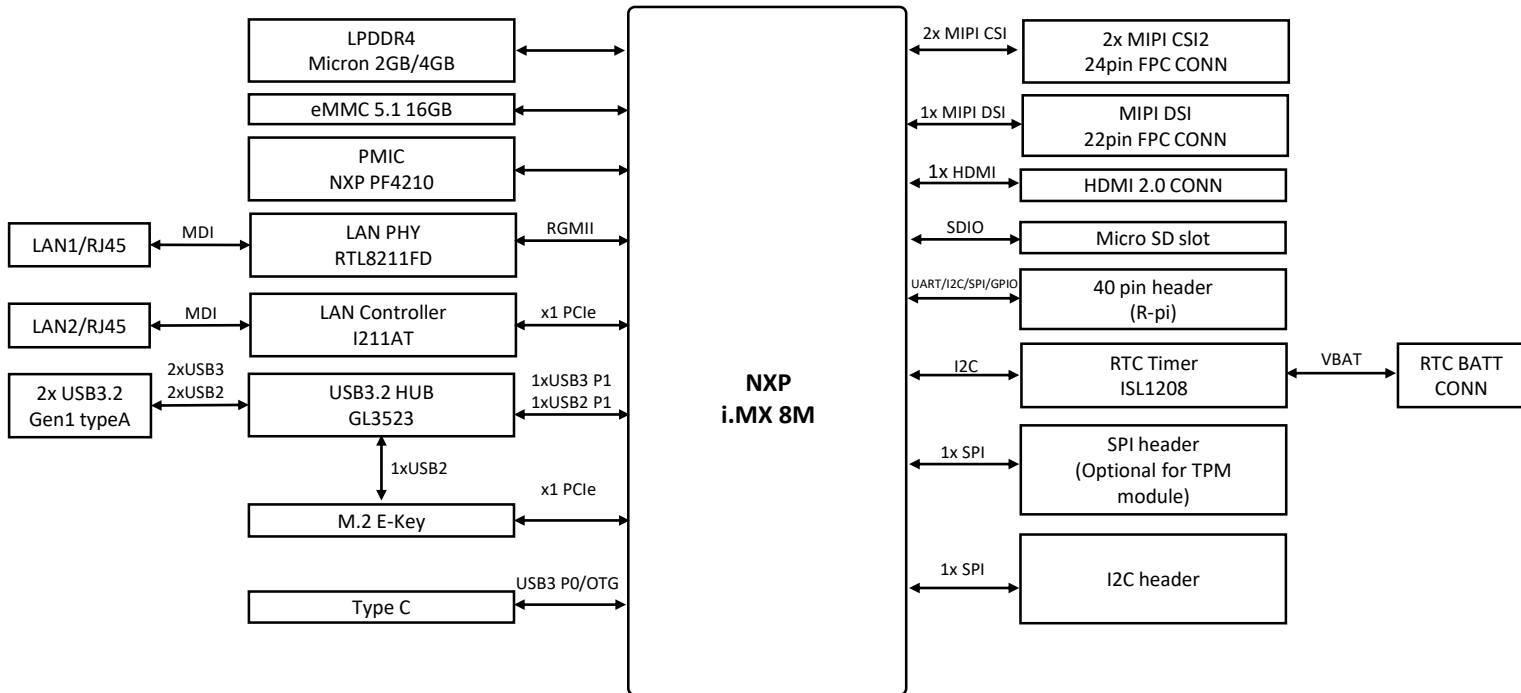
LPDDR4
Micron 2GB/4GB

eMMC 5.1 16GB

PMIC
NXP PF4210

LAN1/RJ45

MDI

LAN PHY
RTL8211FD

RGMII

LAN2/RJ45

MDI

LAN Controller
I211AT

x1 PCIe

2x USB3.2
Gen1 typeA

2xUSB3
2xUSB2

USB3.2 HUB
GL3523

1xUSB3 P1
1xUSB2 P1

1xUSB2

x1 PCIe

M.2 E-Key

USB3 P0/OTG

Type C

NXP
i.MX 8M

2x MIPI CSI

2x MIPI CSI2
24pin FPC CONN

1x MIPI DSI

MIPI DSI
22pin FPC CONN

1x HDMI

HDMI 2.0 CONN

SDIO

Micro SD slot

UART/I2C/SPI/GPIO

40 pin header
(R-pi)

I2C

RTC Timer
ISL1208

VBAT

RTC BATT
CONN

1x SPI

SPI header
(Optional for TPM
module)

1x SPI

I2C header